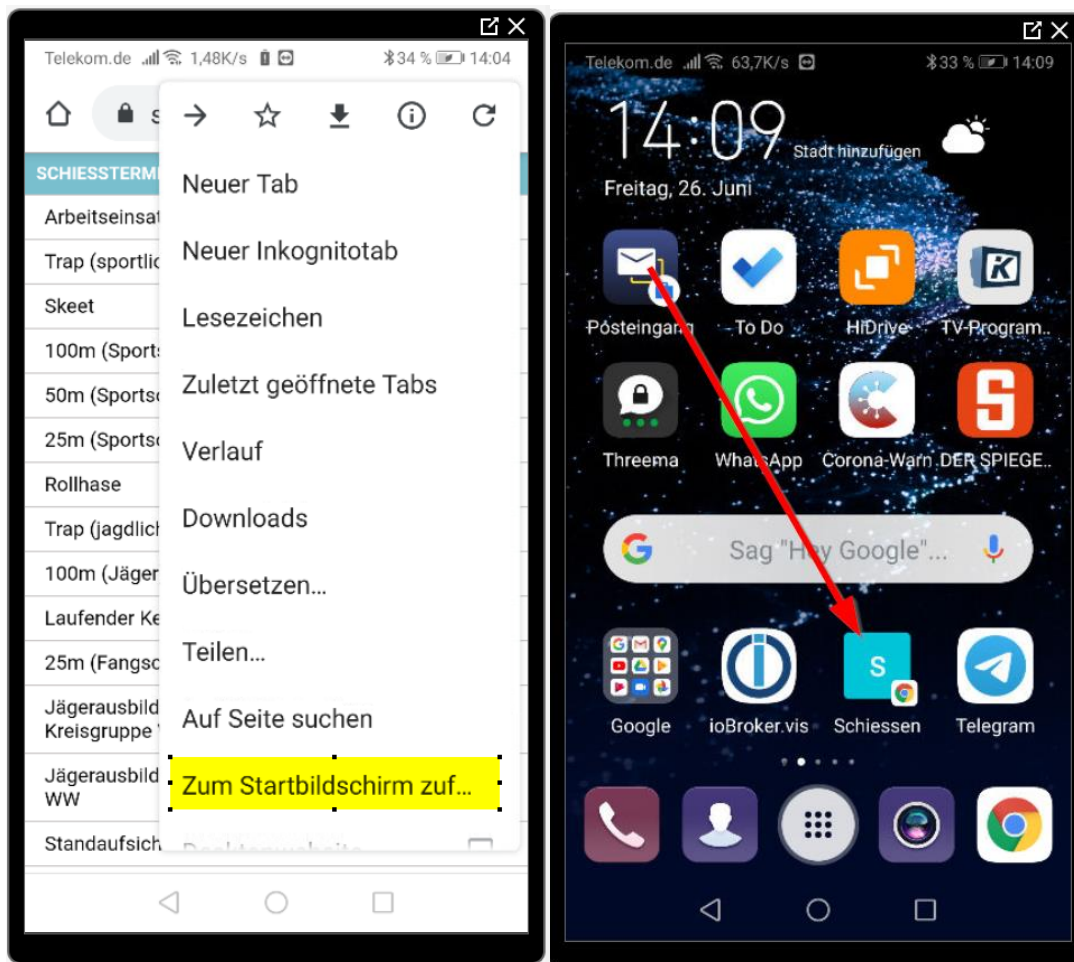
Telekom.de 1,48K/s 34 % 14:04

SCHIESSTERM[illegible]

Arbeitseinsat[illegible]
Trap (sportlic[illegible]
Skeet
100m (Sports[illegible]
50m (Sports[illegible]
25m (Sports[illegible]
Rollhase
Trap (jagdlich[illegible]
100m (Jäger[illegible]
Laufender Ke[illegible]
25m (Fangsc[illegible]
Jägerausbild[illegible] Kreisgruppe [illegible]
Jägerausbild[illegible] WW
Standaufsich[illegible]

Neuer Tab
Neuer Inkognitotab
Lesezeichen
Zuletzt geöffnete Tabs
Verlauf
Downloads
Übersetzen…
Teilen…
Auf Seite suchen
Zum Startbildschirm zuf…
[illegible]

Telekom.de 63,7K/s 33 % 14:09

14:09 Stadt hinzufügen
Freitag, 26. Juni

Posteingang
To Do
HiDrive
TV-Program..
Threema
WhatsApp
Corona-Warn
DER SPIEGE..

Sag "Hey Google"...

Google
ioBroker.vis
S
Schiessen
Telegram